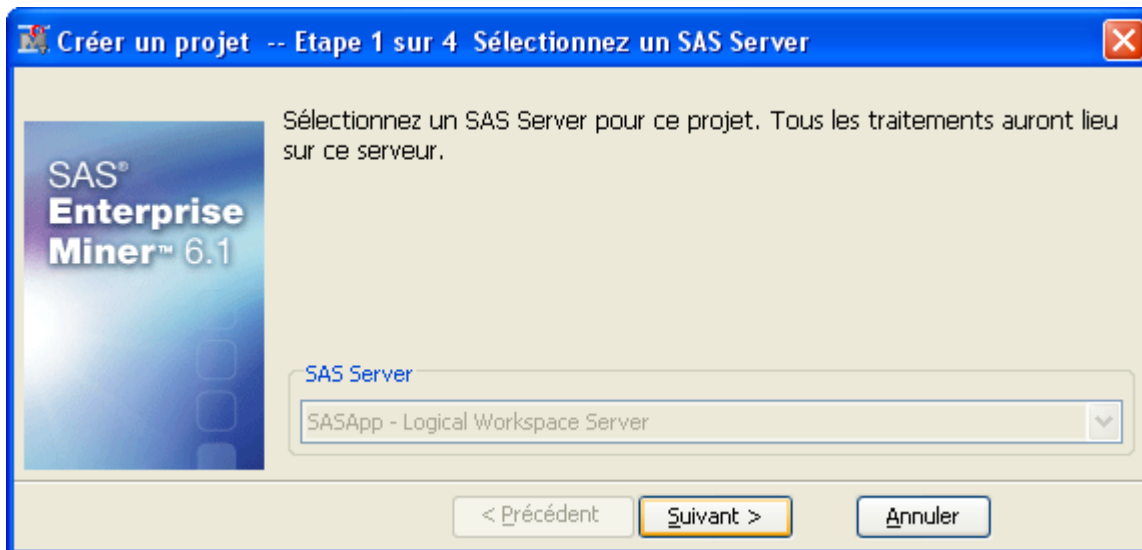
Créer un projet -- Etape 1 sur 4 Sélectionnez un SAS Server

SAS® Enterprise Miner™ 6.1

Sélectionnez un SAS Server pour ce projet. Tous les traitements auront lieu sur ce serveur.

SAS Server

SASApp - Logical Workspace Server

< Précédent

Suivant >

Annuler